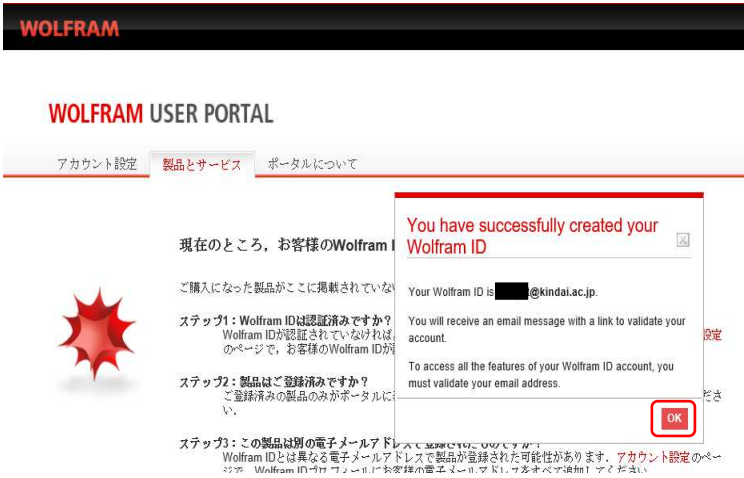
WOLFRAM

WOLFRAM USER PORTAL

アカウント設定 製品とサービス ポータルについて

現在のところ，お客様のWolfram I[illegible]

ご購入になった製品がここに掲載されていない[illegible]

ステップ1：Wolfram IDは認証済みですか？
Wolfram IDが認証されていなければ，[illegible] 設定のページで，お客様のWolfram IDが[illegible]

ステップ2：製品はご登録済みですか？
ご登録済みの製品のみがポータルに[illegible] ださい。

ステップ3：この製品は別の電子メールアドレスで登録されたものですか？
Wolfram IDとは異なる電子メールアドレスで製品が登録された可能性があります。アカウント設定のページで，Wolfram IDプロフィールにお客様の電子メールアドレスをすべて追加してください。

You have successfully created your Wolfram ID

Your Wolfram ID is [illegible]@kindai.ac.jp.

You will receive an email message with a link to validate your account.

To access all the features of your Wolfram ID account, you must validate your email address.

OK